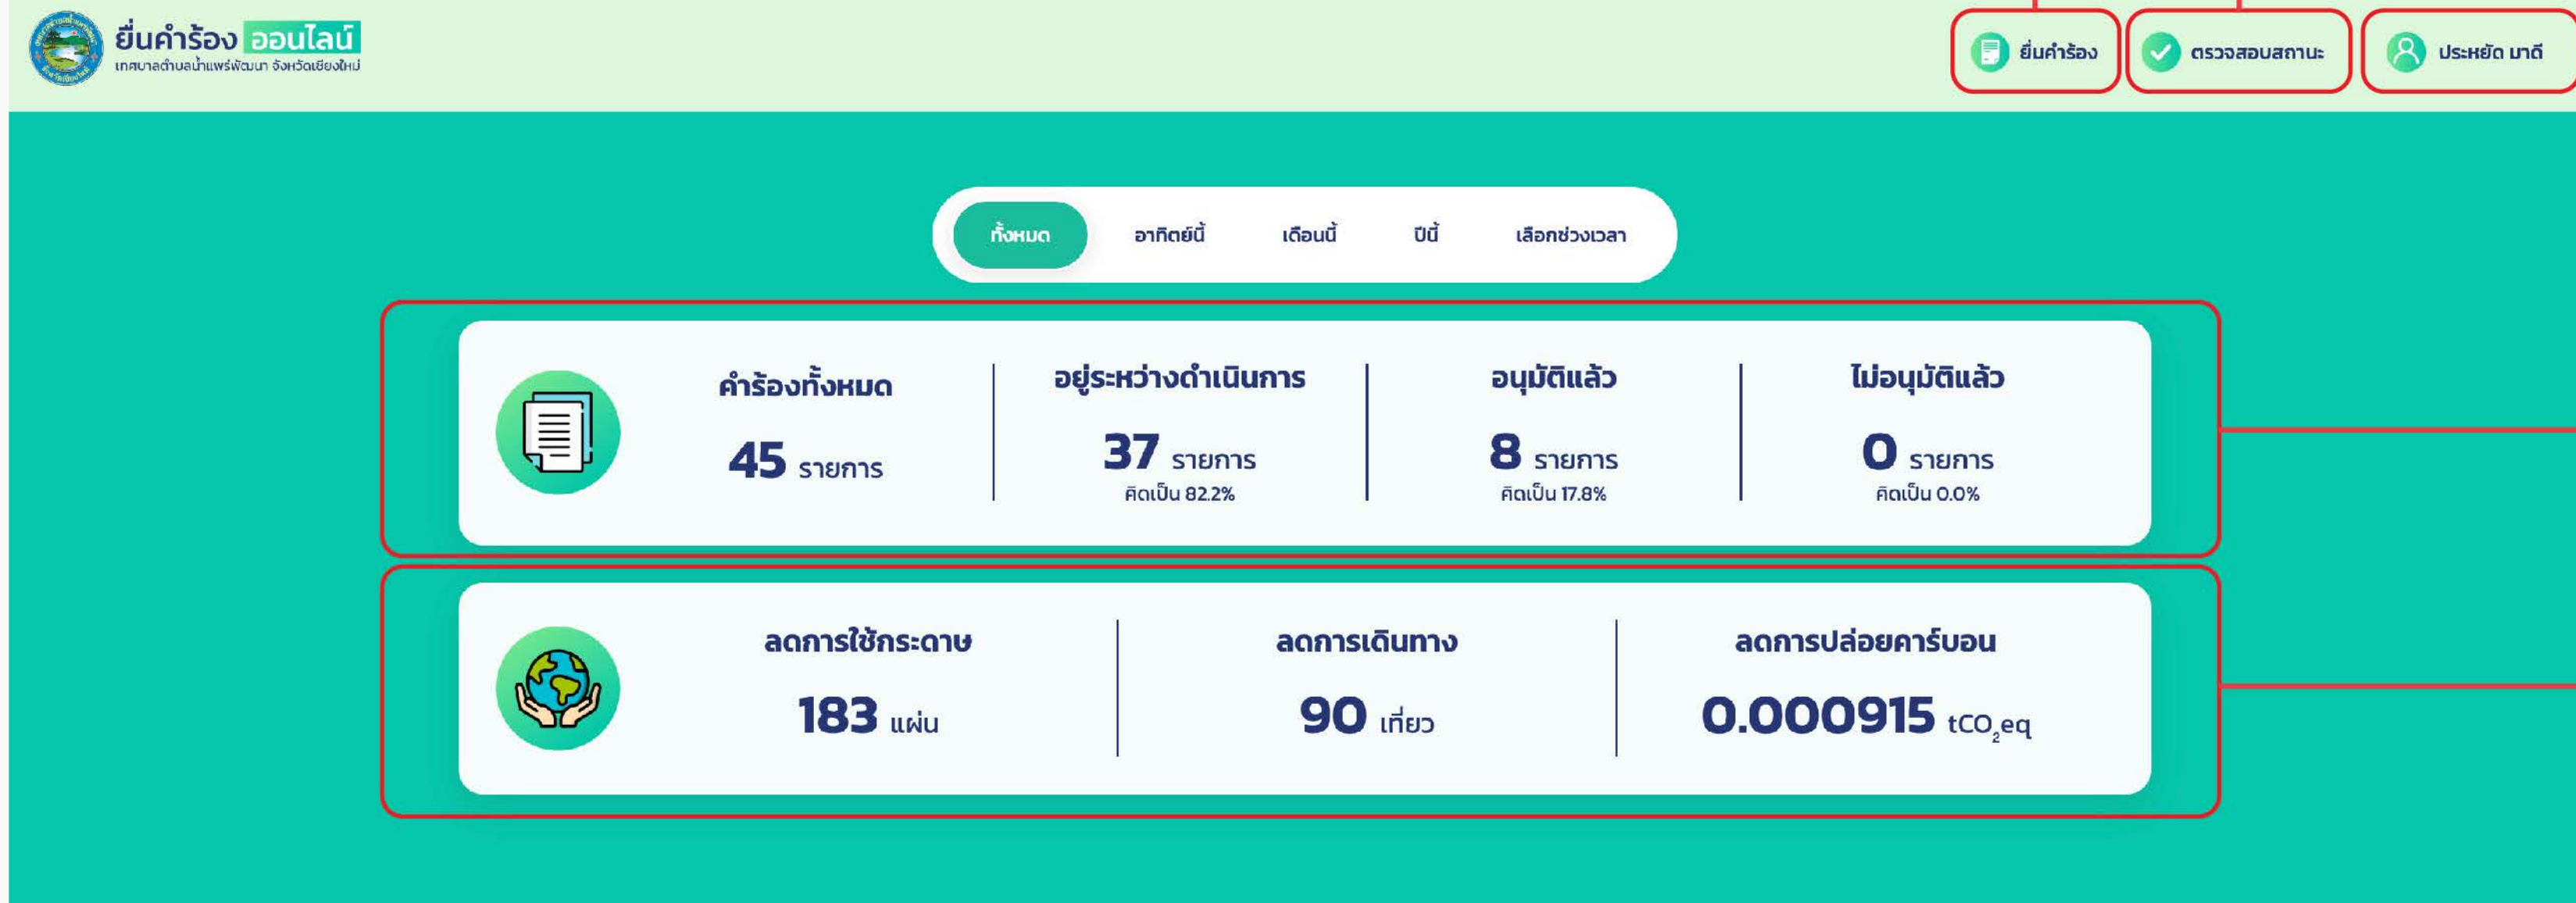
ยื่นคำร้อง ออนไลน์
เทศบาลตำบลน้ำแพร่พัฒนา จังหวัดเชียงใหม่

ยื่นคำร้อง ตรวจสอบสถานะ ประหยัด มาดี

ทั้งหมด อาทิตย์นี้ เดือนนี้ ปีนี้ เลือกช่วงเวลา

คำร้องทั้งหมด
45 รายการ

อยู่ระหว่างดำเนินการ
37 รายการ
คิดเป็น 82.2%

อนุมัติแล้ว
8 รายการ
คิดเป็น 17.8%

ไม่อนุมัติแล้ว
0 รายการ
คิดเป็น 0.0%

ลดการใช้กระดาษ
183 แผ่น

ลดการเดินทาง
90 เที่ยว

ลดการปล่อยคาร์บอน
0.000915 $tCO_2eq$